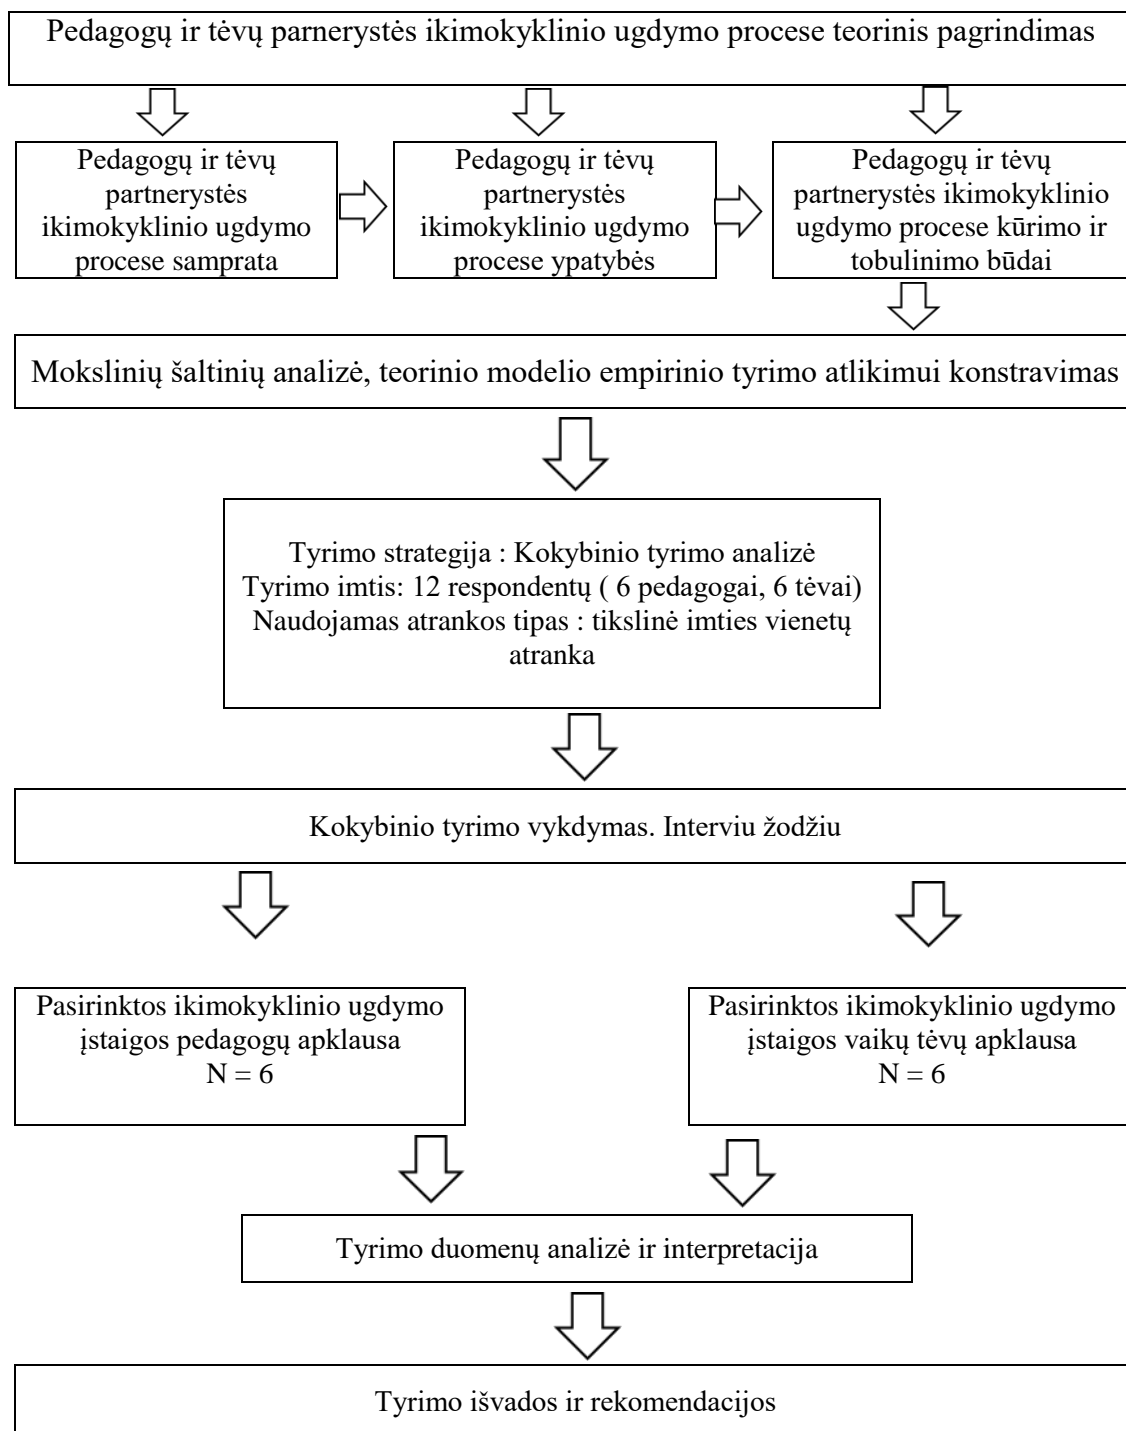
Pedagogų ir tėvų parnerystės ikimokyklinio ugdymo procese teorinis pagrindimas

Pedagogų ir tėvų partnerystės ikimokyklinio ugdymo procese samprata

Pedagogų ir tėvų partnerystės ikimokyklinio ugdymo procese ypatybės

Pedagogų ir tėvų partnerystės ikimokyklinio ugdymo procese kūrimo ir tobulinimo būdai

Mokslinių šaltinių analizė, teorinio modelio empirinio tyrimo atlikimui konstravimas

Tyrimo strategija : Kokybinio tyrimo analizė
Tyrimo imtis: 12 respondentų ( 6 pedagogai, 6 tėvai)
Naudojamas atrankos tipas : tikslinė imties vienetų atranka

Kokybinio tyrimo vykdymas. Interviu žodžiu

Pasirinktos ikimokyklinio ugdymo įstaigos pedagogų apklausa
N = 6

Pasirinktos ikimokyklinio ugdymo įstaigos vaikų tėvų apklausa
N = 6

Tyrimo duomenų analizė ir interpretacija

Tyrimo išvados ir rekomendacijos